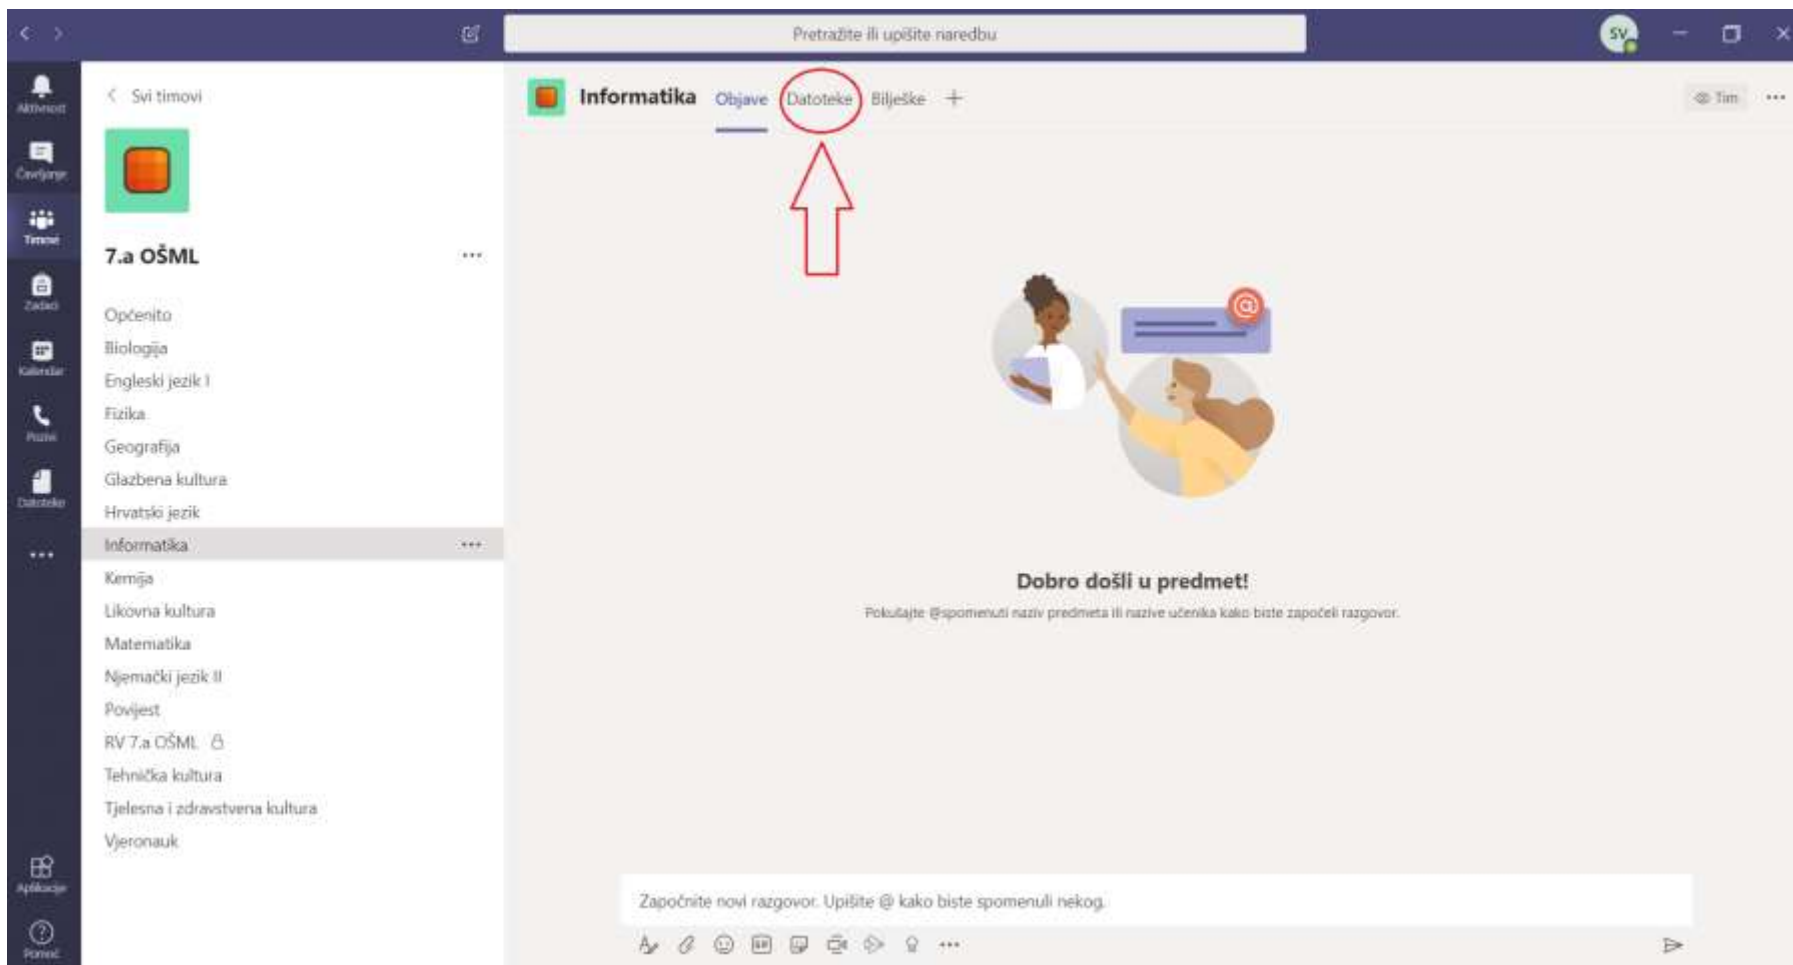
Pretražite ili upišite naredbu

SV

Aktivnost
Čavrljanje
Timovi
Zadaci
Kalendar
Pozivi
Datoteke
...
Aplikacije
Pomoć

< Svi timovi

7.a OŠML ...

Općenito
Biologija
Engleski jezik I
Fizika
Geografija
Glazbena kultura
Hrvatski jezik
Informatika ...
Kemija
Likovna kultura
Matematika
Njemački jezik II
Povijest
RV 7.a OŠML
Tehnička kultura
Tjelesna i zdravstvena kultura
Vjeronauk

Informatika Objave Datoteke Bilješke +

Tim ...

Dobro došli u predmet!

Pokušajte @spomenuti naziv predmeta ili nazive učenika kako biste započeli razgovor.

Započnite novi razgovor. Upišite @ kako biste spomenuli nekog.